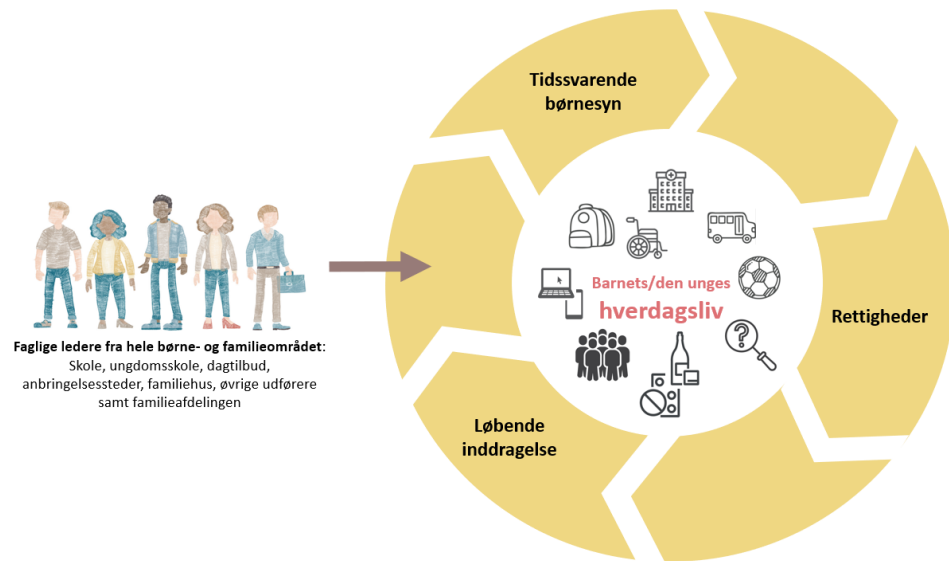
Faglige ledere fra hele børne- og familieområdet:
Skole, ungdomsskole, dagtilbud, anbringelsessteder, familiehus, øvrige udførere samt familieafdelingen

Tidssvarende børnesyn

Rettigheder

Løbende inddragelse

Barnets/den unges
hverdagsliv